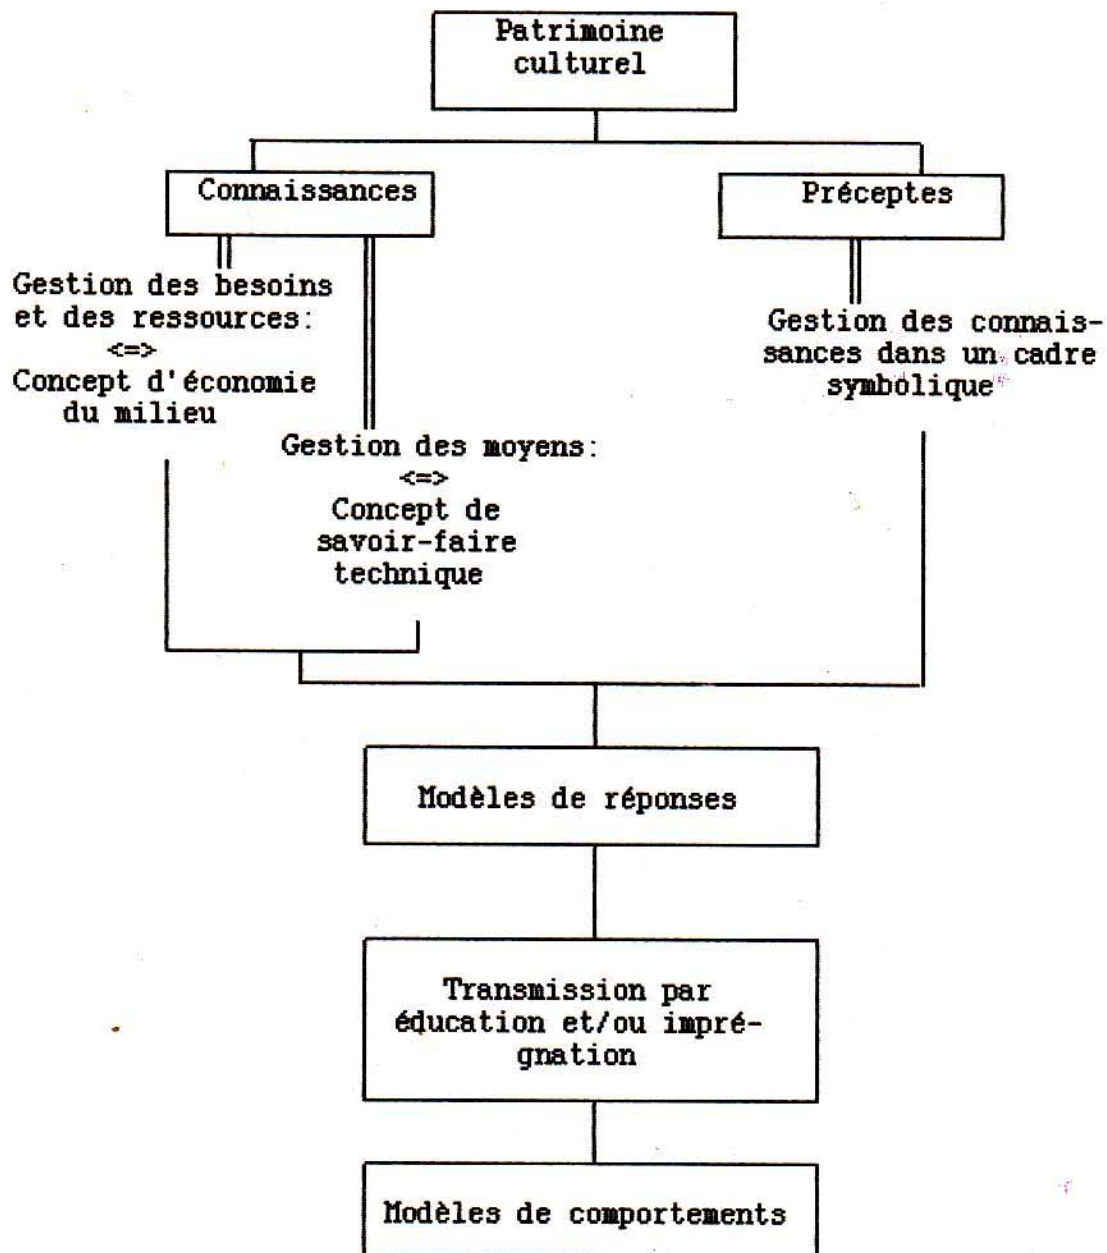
Patrimoine culturel

Connaissances

Préceptes

Gestion des besoins et des ressources:
<=>
Concept d'économie du milieu

Gestion des moyens:
<=>
Concept de savoir-faire technique

Gestion des connaissances dans un cadre symbolique

Modèles de réponses

Transmission par éducation et/ou imprégnation

Modèles de comportements